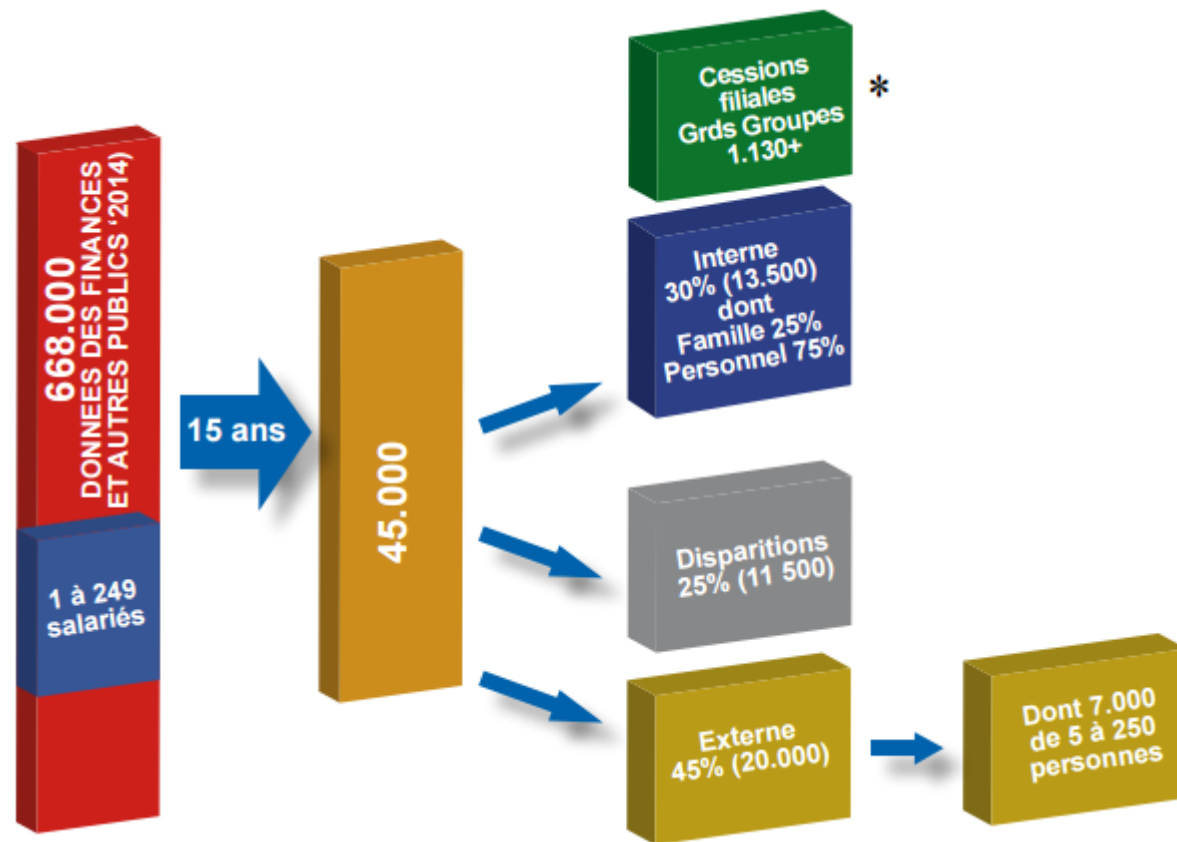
668.000
DONNEES DES FINANCES ET AUTRES PUBLICS '2014)

1 à 249 salariés

15 ans

45.000

Cessions filiales Grds Groupes 1.130+

*

Interne 30% (13.500) dont Famille 25% Personnel 75%

Disparitions 25% (11 500)

Externe 45% (20.000)

Dont 7.000 de 5 à 250 personnes